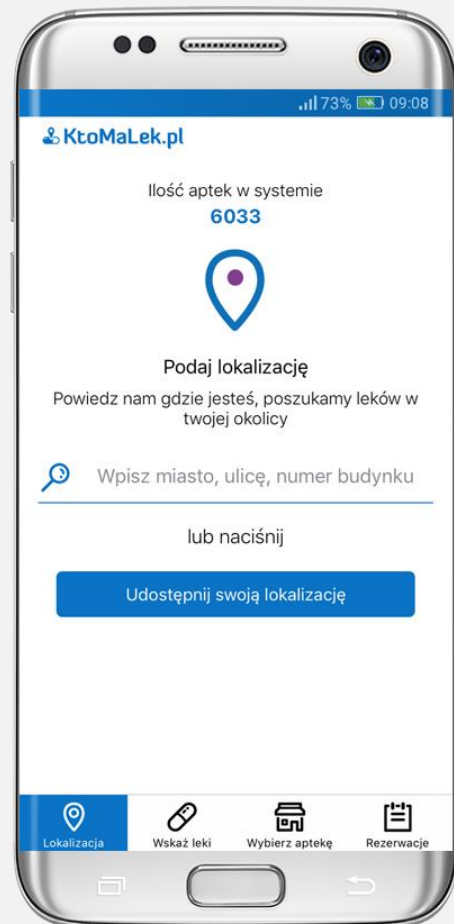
73% 09:08

KtoMaLek.pl

Ilość aptek w systemie
6033

Podaj lokalizację
Powiedz nam gdzie jesteś, poszukamy leków w twojej okolicy

Wpisz miasto, ulicę, numer budynku

lub naciśnij

Udostępnij swoją lokalizację

Lokalizacja
Wskaż leki
Wybierz aptekę
Rezerwacje